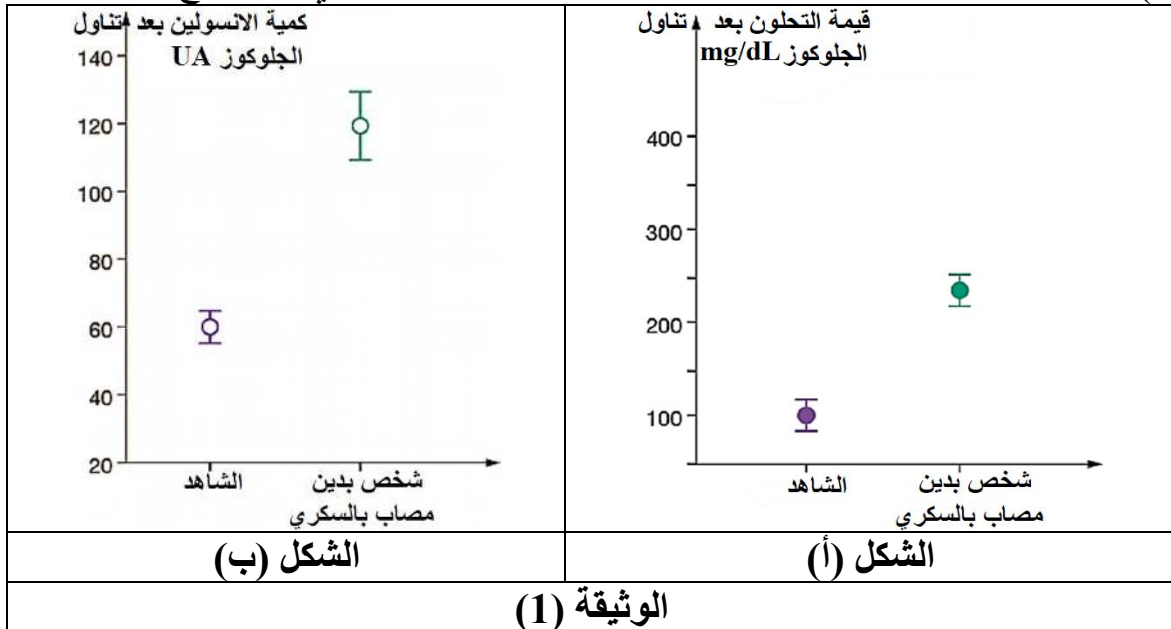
| كمية الانسولين بعد تناول الجلوكوز UA<br>140<br>120<br>100<br>80<br>60<br>40<br>20<br>الشاهد<br>شخص بدين مصاب بالسكري | قيمة التحلون بعد تناول الجلوكوز mg/dL<br>400<br>300<br>200<br>100<br>الشاهد<br>شخص بدين مصاب بالسكري |
|---|---|
| الشكل (ب) | الشكل (أ) |

الوثيقة (1)